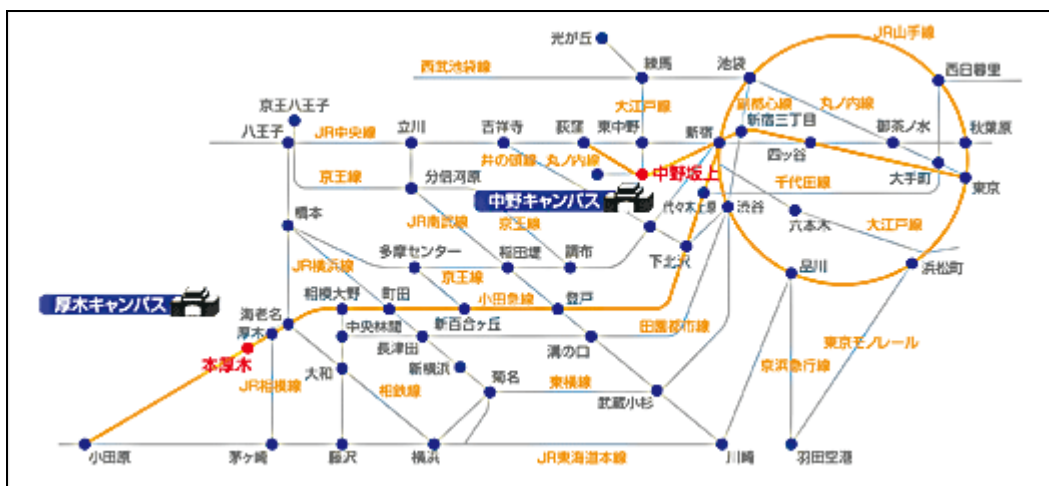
光が丘
練馬
池袋
JR山手線
西日暮里
西武池袋線
大江戸線
副都心線
丸ノ内線
京王八王子
八王子
JR中央線
立川
吉祥寺
荻窪
東中野
新宿
新宿三丁目
御茶ノ水
秋葉原
井の頭線
丸ノ内線
中野坂上
四ツ谷
京王線
分倍河原
中野キャンパス
大手町
東京
千代田線
代々木上原
渋谷
橋本
JR南武線
京王線
六本木
大江戸線
多摩センター
稲田堤
調布
下北沢
JR横浜線
京王線
品川
浜松町
厚木キャンパス
相模大野
町田
小田急線
登戸
海老名
厚木
中央林間
新百合ヶ丘
田園都市線
本厚木
長津田
溝の口
東京モノレール
新横浜
大和
京浜急行線
JR相模線
相鉄線
菊名
東横線
武蔵小杉
小田原
茅ヶ崎
藤沢
横浜
JR東海道本線
川崎
羽田空港